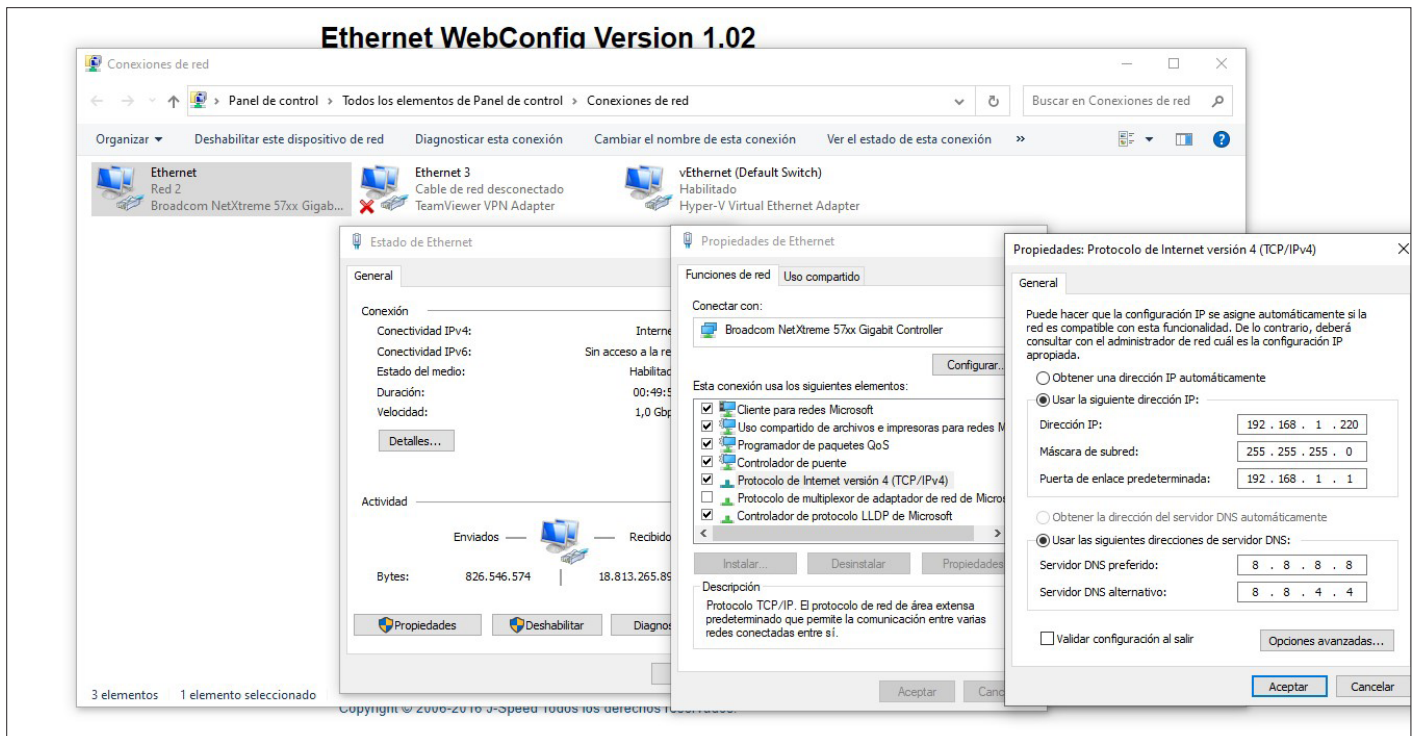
Ethernet WebConfig Version 1.02

Conexiones de red

Panel de control > Todos los elementos de Panel de control > Conexiones de red

Buscar en Conexiones de red

Organizar ▾ Deshabilitar este dispositivo de red Diagnosticar esta conexión Cambiar el nombre de esta conexión Ver el estado de esta conexión »

Ethernet
Red 2
Broadcom NetXtreme 57xx Gigab...

Ethernet 3
Cable de red desconectado
TeamViewer VPN Adapter

vEthernet (Default Switch)
Habilitado
Hyper-V Virtual Ethernet Adapter

Estado de Ethernet

General

Conexión
Conectividad IPv4: Interne
Conectividad IPv6: Sin acceso a la re
Estado del medio: Habilitad
Duración: 00:49:5
Velocidad: 1,0 Gbp

Detalles...

Actividad

Enviados — Recibido

Bytes: 826.546.574 | 18.813.265.89

Propiedades Deshabilitar Diagnos

3 elementos 1 elemento seleccionado

Copyright © 2006-2016 J-Speed Todos los derechos reservados.

Propiedades de Ethernet

Funciones de red Uso compartido

Conectar con:
Broadcom NetXtreme 57xx Gigabit Controller

Configurar...

Esta conexión usa los siguientes elementos:
☑ Cliente para redes Microsoft
☑ Uso compartido de archivos e impresoras para redes M
☑ Programador de paquetes QoS
☑ Controlador de puente
☑ Protocolo de Internet versión 4 (TCP/IPv4)
☐ Protocolo de multiplexor de adaptador de red de Micros
☑ Controlador de protocolo LLDP de Microsoft

Instalar... Desinstalar Propiedades

Descripción
Protocolo TCP/IP. El protocolo de red de área extensa predeterminado que permite la comunicación entre varias redes conectadas entre sí.

Aceptar Canc

Propiedades: Protocolo de Internet versión 4 (TCP/IPv4)

General

Puede hacer que la configuración IP se asigne automáticamente si la red es compatible con esta funcionalidad. De lo contrario, deberá consultar con el administrador de red cuál es la configuración IP apropiada.

○ Obtener una dirección IP automáticamente
◉ Usar la siguiente dirección IP:
Dirección IP: 192 . 168 . 1 . 220
Máscara de subred: 255 . 255 . 255 . 0
Puerta de enlace predeterminada: 192 . 168 . 1 . 1

○ Obtener la dirección del servidor DNS automáticamente
◉ Usar las siguientes direcciones de servidor DNS:
Servidor DNS preferido: 8 . 8 . 8 . 8
Servidor DNS alternativo: 8 . 8 . 4 . 4

☐ Validar configuración al salir Opciones avanzadas...

Aceptar Cancelar